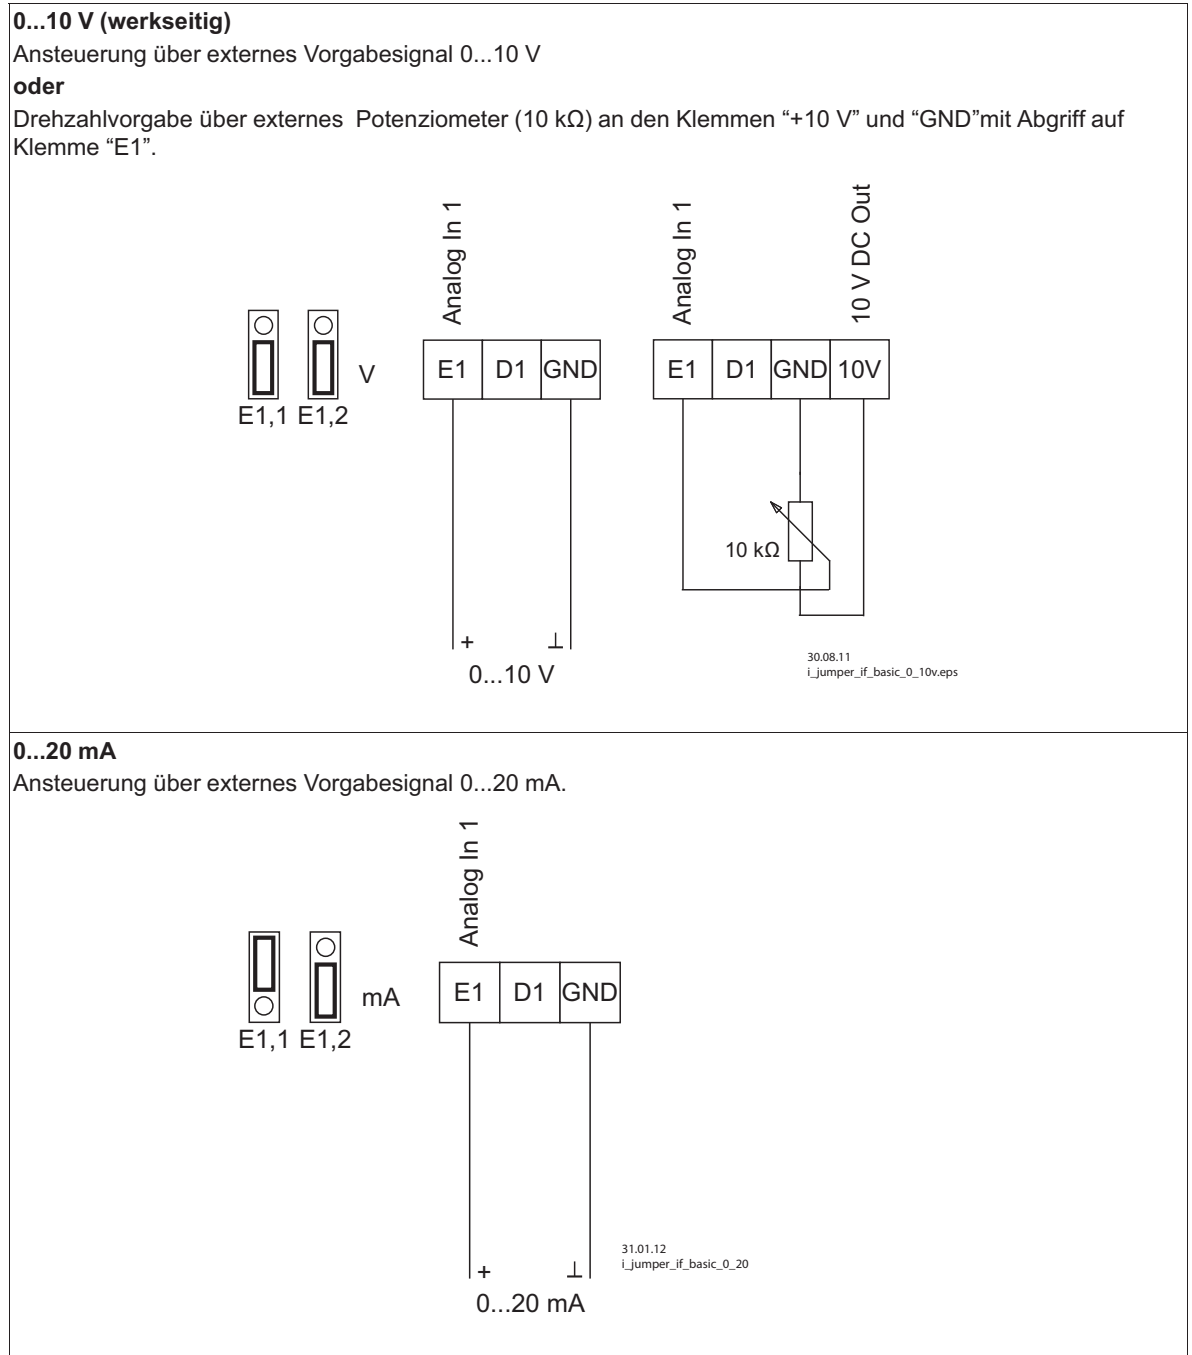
**0...10 V (werkseitig)**

Ansteuerung über externes Vorgabesignal 0...10 V

**oder**

Drehzahlvorgabe über externes Potenziometer (10 kΩ) an den Klemmen “+10 V” und “GND”mit Abgriff auf Klemme “E1”.

Analog In 1

Analog In 1

10 V DC Out

V

E1,1 E1,2

| E1 | D1 | GND |
|---|---|---|

| E1 | D1 | GND | 10V |
|---|---|---|---|

10 kΩ

+ ⊥

0...10 V

30.08.11
i_jumper_if_basic_0_10v.eps

**0...20 mA**

Ansteuerung über externes Vorgabesignal 0...20 mA.

Analog In 1

mA

E1,1 E1,2

| E1 | D1 | GND |
|---|---|---|

+ ⊥

0...20 mA

31.01.12
i_jumper_if_basic_0_20